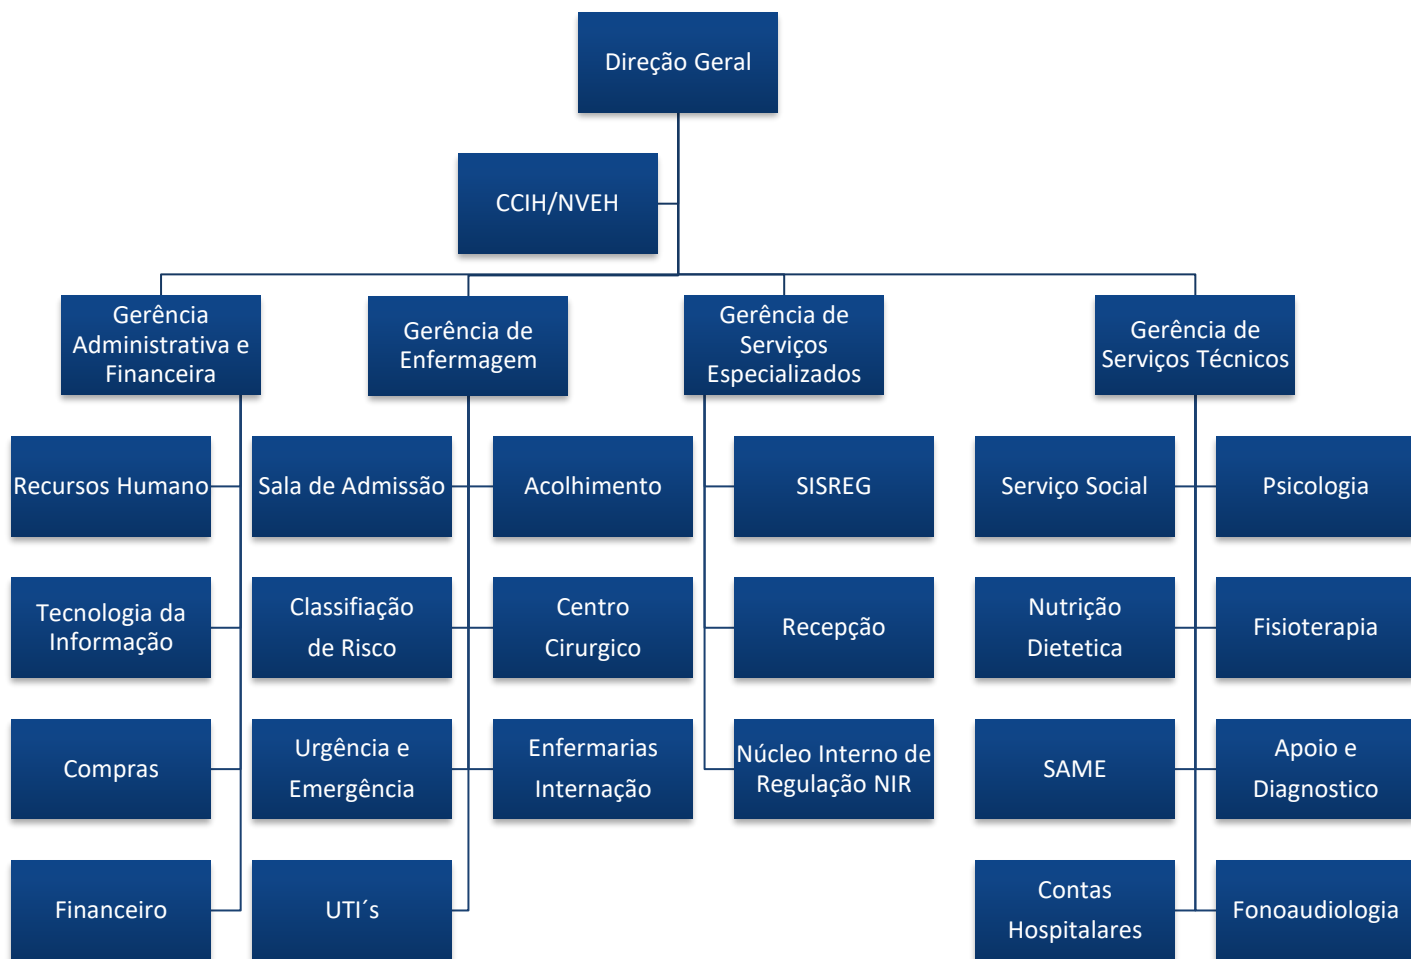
Direção Geral

CCIH/NVEH

Gerência Administrativa e Financeira

Gerência de Enfermagem

Gerência de Serviços Especializados

Gerência de Serviços Técnicos

Recursos Humano

Tecnologia da Informação

Compras

Financeiro

Sala de Admissão

Classifiação de Risco

Urgência e Emergência

UTI´s

Acolhimento

Centro Cirurgico

Enfermarias Internação

SISREG

Recepção

Núcleo Interno de Regulação NIR

Serviço Social

Nutrição Dietetica

SAME

Contas Hospitalares

Psicologia

Fisioterapia

Apoio e Diagnostico

Fonoaudiologia